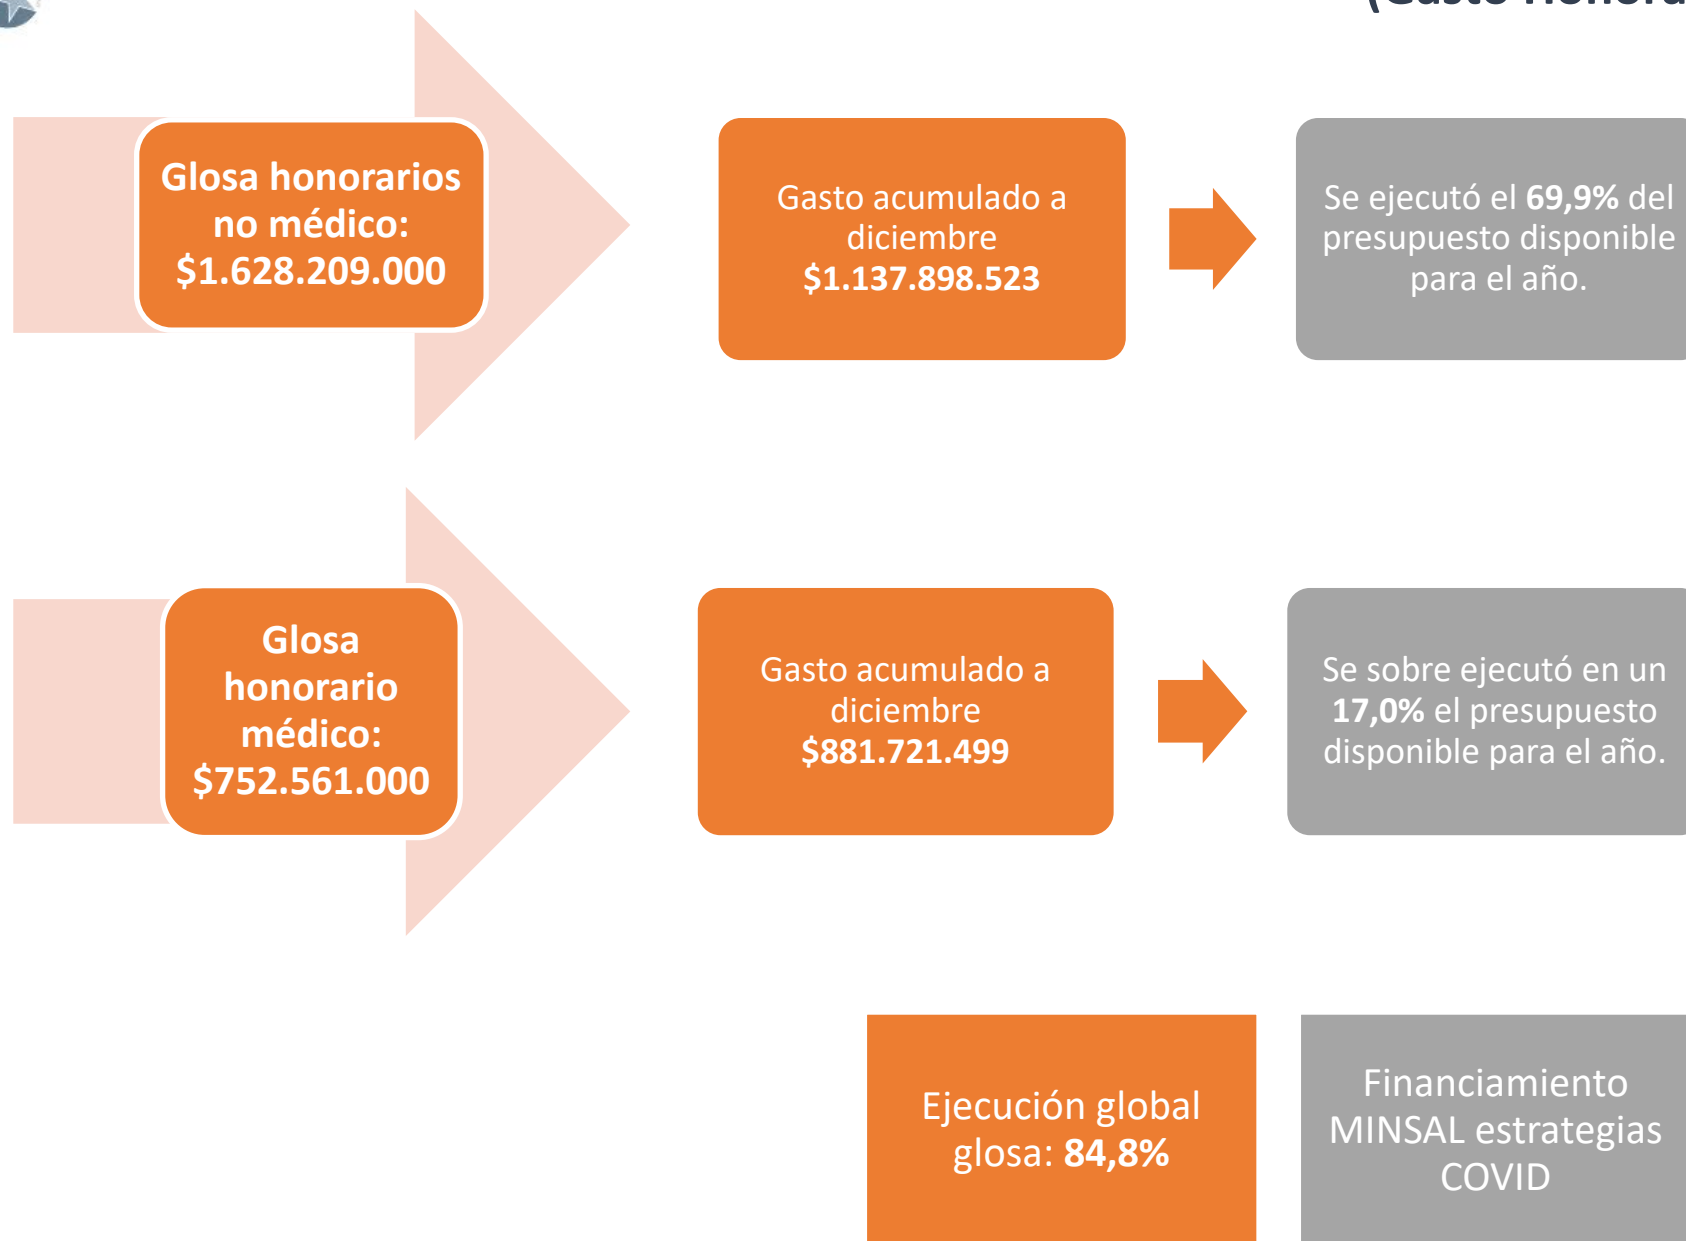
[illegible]

Glosa honorarios no médico: $1.628.209.000

Gasto acumulado a diciembre $1.137.898.523

Se ejecutó el 69,9% del presupuesto disponible para el año.

Glosa honorario médico: $752.561.000

Gasto acumulado a diciembre $881.721.499

Se sobre ejecutó en un 17,0% el presupuesto disponible para el año.

Ejecución global glosa: 84,8%

Financiamiento MINSAL estrategias COVID